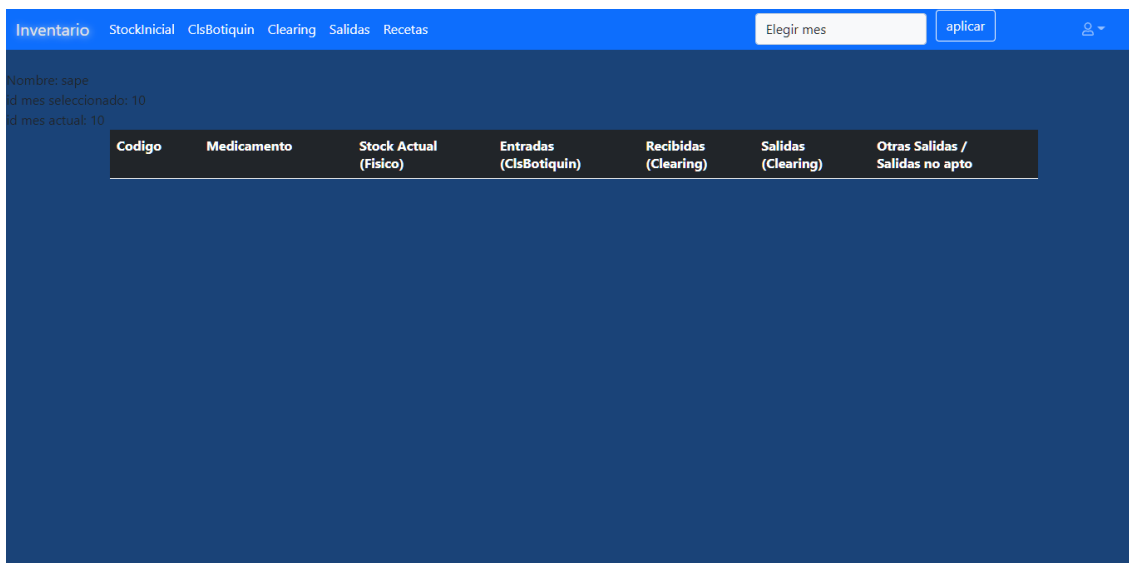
Inventario StockInicial ClsBotiquin Clearing Salidas Recetas

Elegir mes

aplicar

Nombre: sape
Id mes seleccionado: 10
Id mes actual: 10

| Codigo | Medicamento | Stock Actual (Fisico) | Entradas (ClsBotiquin) | Recibidas (Clearing) | Salidas (Clearing) | Otras Salidas / Salidas no apto |
|---|---|---|---|---|---|---|